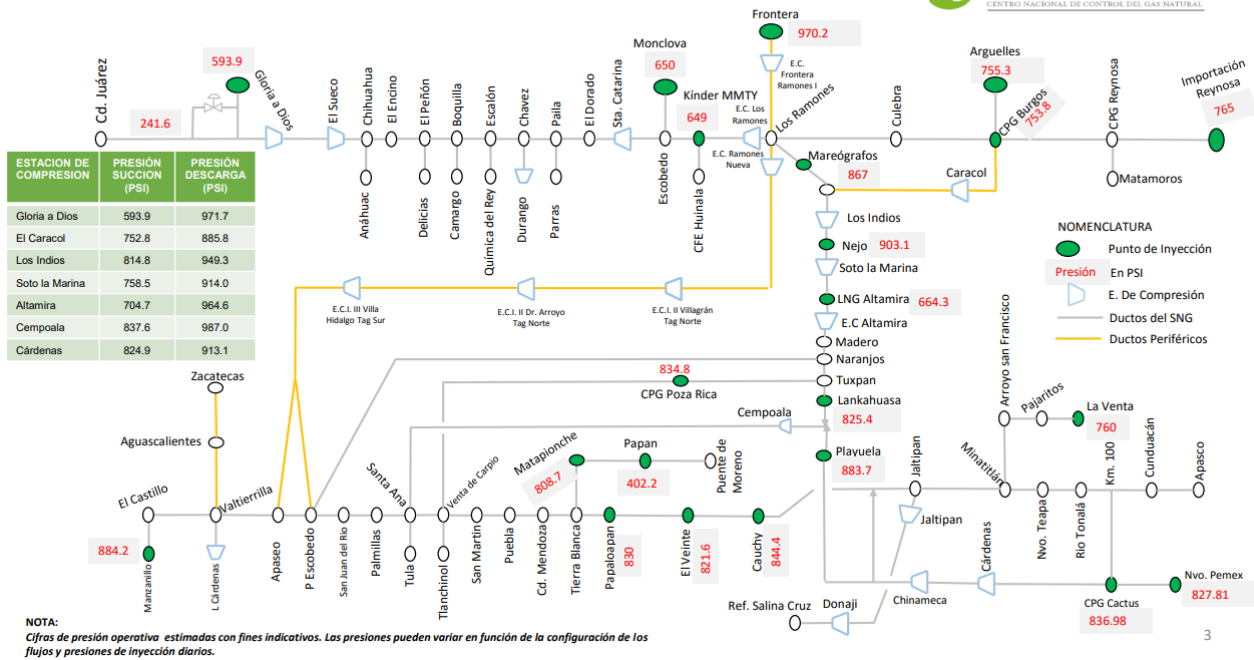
CENTRO NACIONAL DE CONTROL DEL GAS NATURAL

Frontera
970.2
E.C. Frontera Ramones I
Monclova
650
Arguelles
755.3
Importación Reynosa
765
593.9
Cd. Juárez
241.6
Gloria a Dios
El Sueco
Chihuahua
El Encino
El Peñón
Boquilla
Escalón
Chavez
Paila
El Dorado
Sta. Catarina
Kínder MMTY
649
E.C. Los Ramones
Los Ramones
Culebra
CPG Burgos
753.8
CPG Reynosa
E.C. Ramones Nueva
Mareógrafos
867
Caracol
Matamoros
Anáhuac
Delicias
Camargo
Química del Rey
Durango
Parras
Escobedo
CFE Huinala
Los Indios
Nejo
903.1
Soto la Marina
LNG Altamira
664.3
E.C Altamira
Madero
Naranjos
Tuxpan
Lankahuasa
825.4
Playuela
883.7

| ESTACION DE COMPRESION | PRESIÓN SUCCION (PSI) | PRESIÓN DESCARGA (PSI) |
|---|---|---|
| Gloria a Dios | 593.9 | 971.7 |
| El Caracol | 752.8 | 885.8 |
| Los Indios | 814.8 | 949.3 |
| Soto la Marina | 758.5 | 914.0 |
| Altamira | 704.7 | 964.6 |
| Cempoala | 837.6 | 987.0 |
| Cárdenas | 824.9 | 913.1 |

E.C.I. III Villa Hidalgo Tag Sur
E.C.I. II Dr. Arroyo Tag Norte
E.C.I. II Villagrán Tag Norte

NOMENCLATURA
Punto de Inyección
Presión En PSI
E. De Compresión
Ductos del SNG
Ductos Periféricos

Zacatecas
Aguascalientes
834.8
CPG Poza Rica
Cempoala
Arroyo san Francisco
Pajaritos
La Venta
760
Matapionche
808.7
Papan
402.2
Puente de Moreno
Jaltipan
Minatitlán
Km. 100
Cunduacán
Apasco
El Castillo
Valtierrilla
Santa Ana
Venta de Carpio
884.2
Manzanillo
L Cárdenas
Apaseo
P Escobedo
San Juan del Rio
Palmillas
Tula
Tlanchinol
San Martin
Puebla
Cd. Mendoza
Tierra Blanca
Papaloapan
830
El Veinte
821.6
Cauchy
844.4
Jaltipan
Cárdenas
Nvo. Teapa
Rio Tonalá
Chinameca
CPG Cactus
836.98
Nvo. Pemex
827.81
Ref. Salina Cruz
Donaji

NOTA:
Cifras de presión operativa estimadas con fines indicativos. Las presiones pueden variar en función de la configuración de los flujos y presiones de inyección diarios.

3